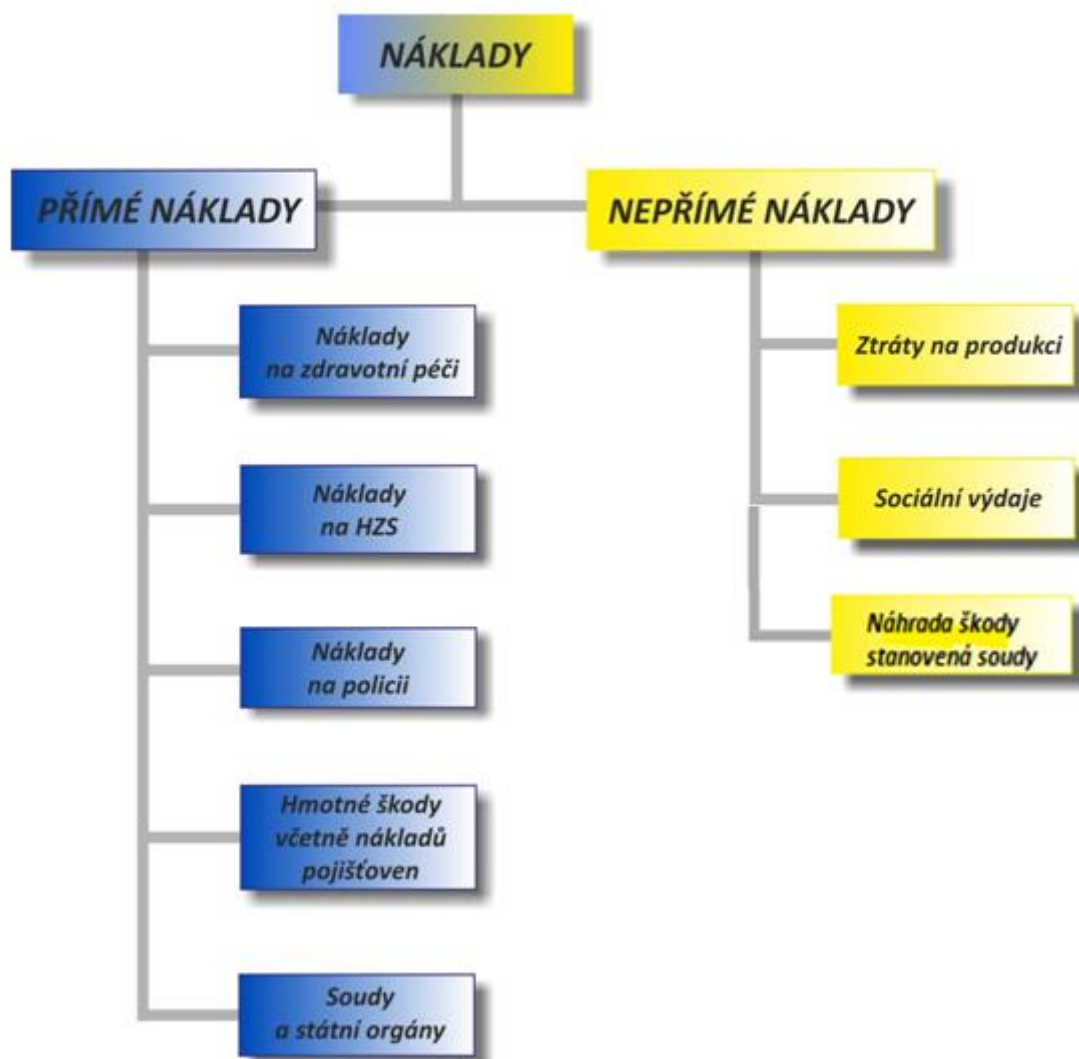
NÁKLADY

PŘÍMÉ NÁKLADY

NEPŘÍMÉ NÁKLADY

Náklady na zdravotní péči

Náklady na HZS

Náklady na policii

Hmotné škody včetně nákladů pojišťoven

Soudy a státní orgány

Ztráty na produkci

Sociální výdaje

Náhrada škody stanovená soudy